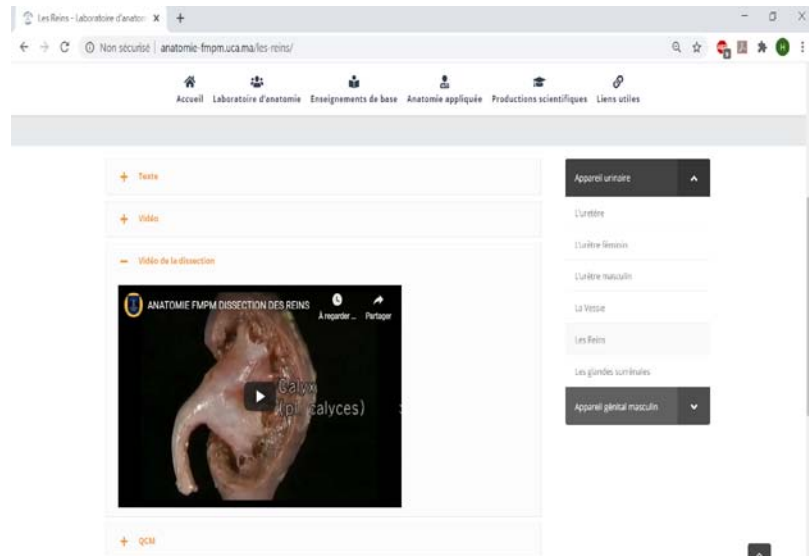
Les Reins - Laboratoire d'anatom X +

Non sécurisé | anatomie-fmpm.uca.ma/les-reins/

Accueil Laboratoire d'anatomie Enseignements de base Anatomie appliquée Productions scientifiques Liens utiles

+ Texte

+ Vidéo

− Vidéo de la dissection

ANATOMIE FMPM DISSECTION DES REINS

À regarder ... Partager

Calyx (pl. calyces)

+ QCM

Appareil urinaire

L'uretère

L'urètre féminin

L'urètre masculin

La Vessie

Les Reins

Les glandes surrénales

Appareil génital masculin